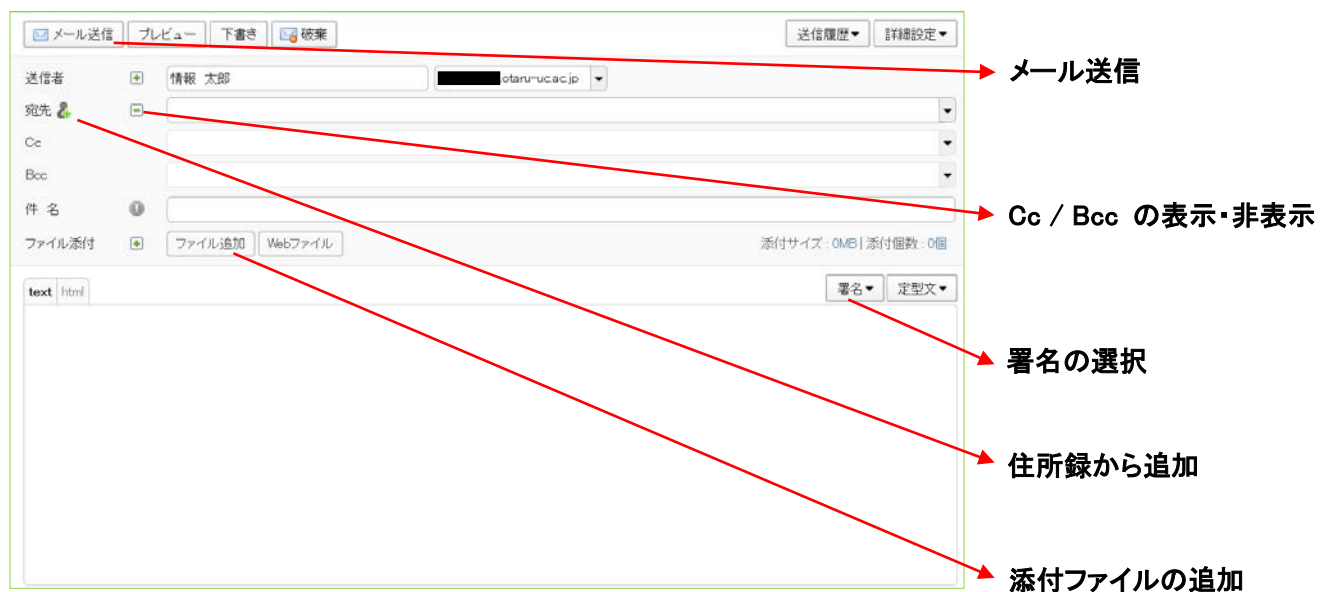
メール送信 プレビュー 下書き 破棄

送信履歴▾ 詳細設定▾

送信者 情報 太郎 otaru-uc.ac.jp

宛先

Cc

Bcc

件 名

ファイル添付 ファイル追加 Webファイル

添付サイズ : 0MB | 添付個数 : 0個

text html

署名▾ 定型文▾

メール送信

Cc / Bcc の表示・非表示

署名の選択

住所録から追加

添付ファイルの追加